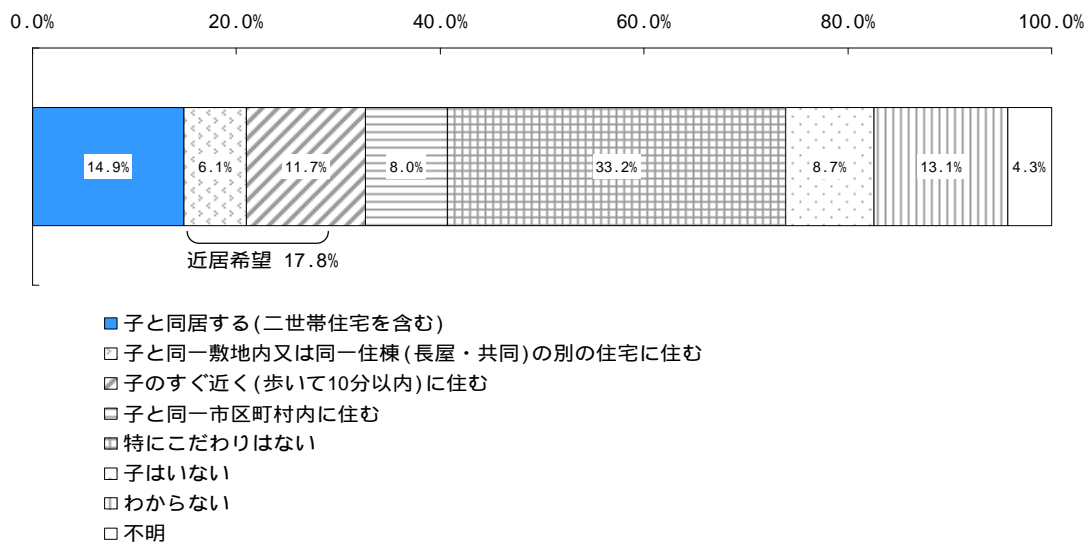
0.0%　20.0%　40.0%　60.0%　80.0%　100.0%

14.9%　6.1%　11.7%　8.0%　33.2%　8.7%　13.1%　4.3%

近居希望 17.8%

■子と同居する(二世帯住宅を含む)
□子と同一敷地内又は同一住棟(長屋・共同)の別の住宅に住む
□子のすぐ近く(歩いて10分以内)に住む
□子と同一市区町村内に住む
□特にこだわりはない
□子はいない
□わからない
□不明